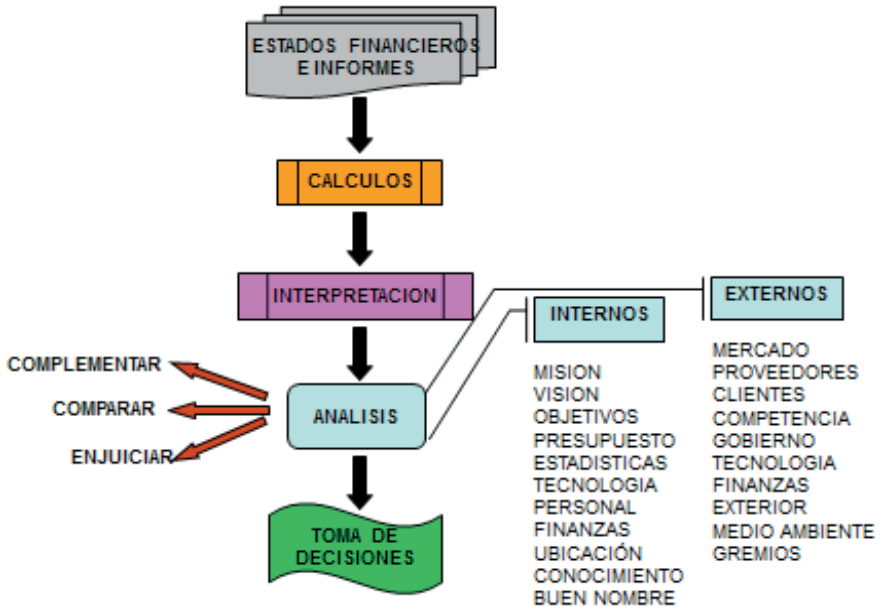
ESTADOS FINANCIEROS E INFORMES

CALCULOS

INTERPRETACION

EXTERNOS

INTERNOS

COMPLEMENTAR

COMPARAR

ANALISIS

ENJUICIAR

TOMA DE DECISIONES

MISION
VISION
OBJETIVOS
PRESUPUESTO
ESTADISTICAS
TECNOLOGIA
PERSONAL
FINANZAS
UBICACIÓN
CONOCIMIENTO
BUEN NOMBRE

MERCADO
PROVEEDORES
CLIENTES
COMPETENCIA
GOBIERNO
TECNOLOGIA
FINANZAS
EXTERIOR
MEDIO AMBIENTE
GREMIOS